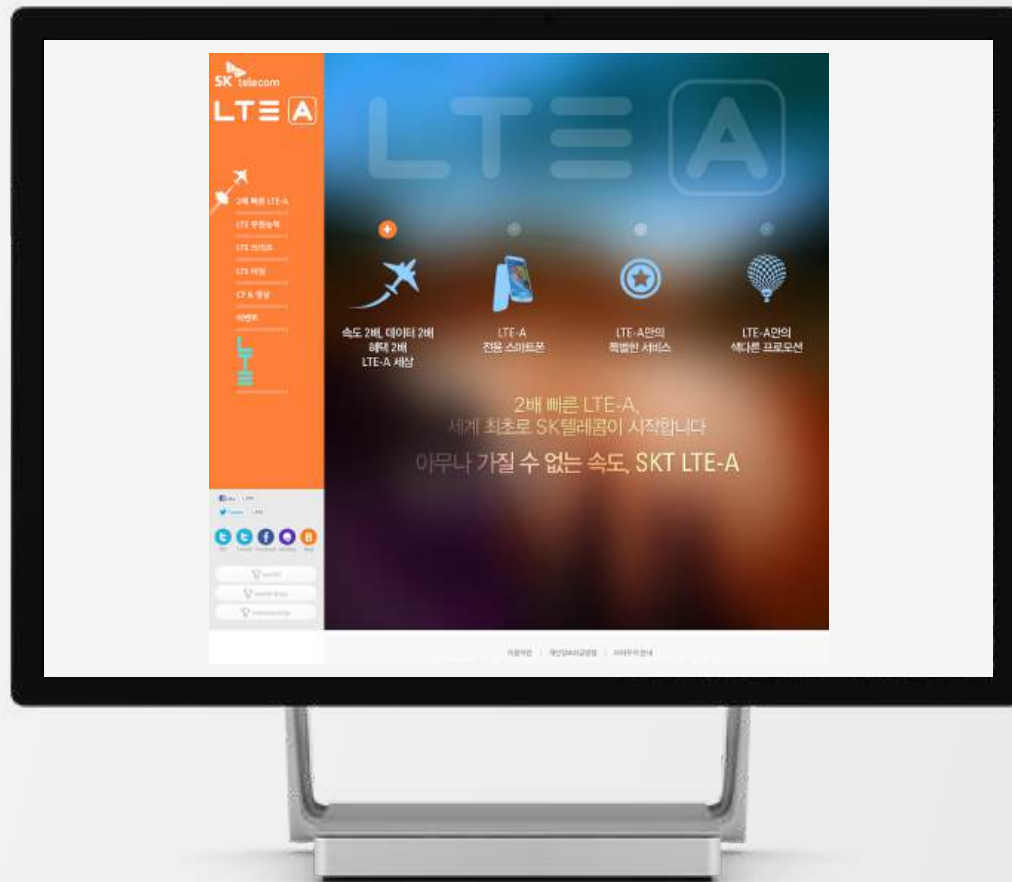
SK telecom
LTE A

2배 빠른 LTE-A
LTE 무한능력
LTE 커버리지
LTE 요금
CF & 영상
이벤트

Like
Tweet

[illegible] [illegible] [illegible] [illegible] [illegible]

T world
T world direct
T membership

LTE A

속도 2배, 데이터 2배 혜택 2배 LTE-A 세상

LTE-A 전용 스마트폰

LTE-A만의 특별한 서비스

LTE-A만의 색다른 프로모션

2배 빠른 LTE-A,
세계 최초로 SK텔레콤이 시작합니다

아무나 가질 수 없는 속도, SKT LTE-A

이용약관 | 개인정보취급방침 | 이의신청 안내